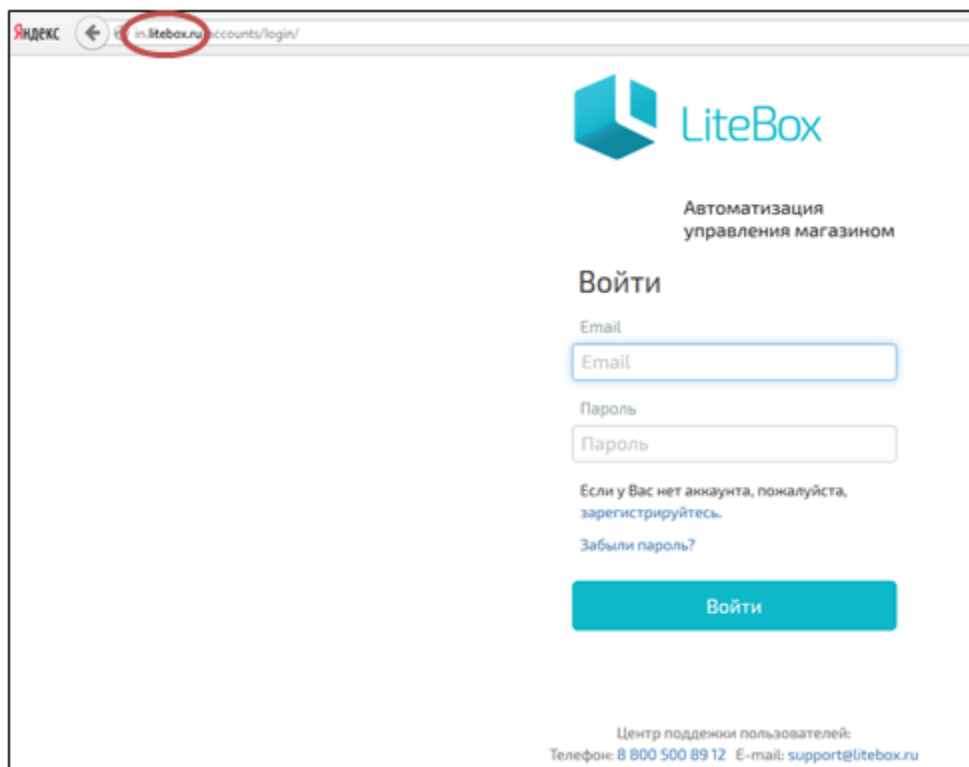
Яндекс
in.litebox.ru/accounts/login/

LiteBox

Автоматизация управления магазином

Войти

Email

Email

Пароль

Пароль

Если у Вас нет аккаунта, пожалуйста, зарегистрируйтесь.

Забыли пароль?

Войти

Центр поддежки пользователей:
Телефон: 8 800 500 89 12 E-mail: support@litebox.ru